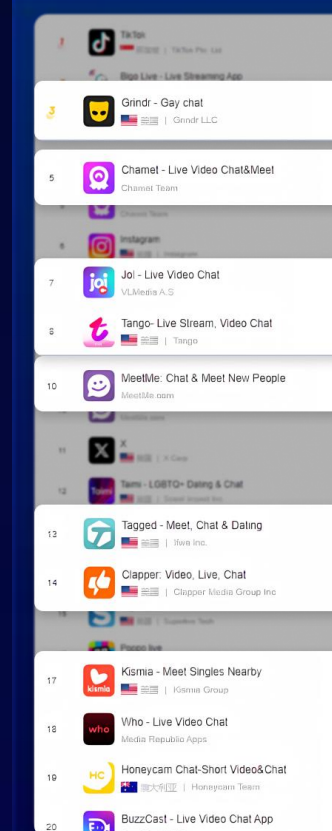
1 TikTok
印度尼西亚 | TikTok Pte. Ltd

Bigo Live - Live Streaming App

3 Grindr - Gay chat
美国 | Grindr LLC

5 Chamet - Live Video Chat&Meet
Chamet Team

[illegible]

6 Instagram
美国 | Instagram

7 Jol - Live Video Chat
VLMedia A.S

8 Tango- Live Stream, Video Chat
美国 | Tango

10 MeetMe: Chat & Meet New People
MeetMe.com

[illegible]

11 X
美国 | X Corp

12 Taimi - LGBTQ+ Dating & Chat
美国 | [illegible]

13 Tagged - Meet, Chat & Dating
美国 | Ifwe Inc.

14 Clapper: Video, Live, Chat
美国 | Clapper Media Group Inc

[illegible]

Poppo live

17 Kismia - Meet Singles Nearby
美国 | Kismia Group

18 Who - Live Video Chat
Media Republic Apps

19 Honeycam Chat-Short Video&Chat
澳大利亚 | Honeycam Team

20 BuzzCast - Live Video Chat App